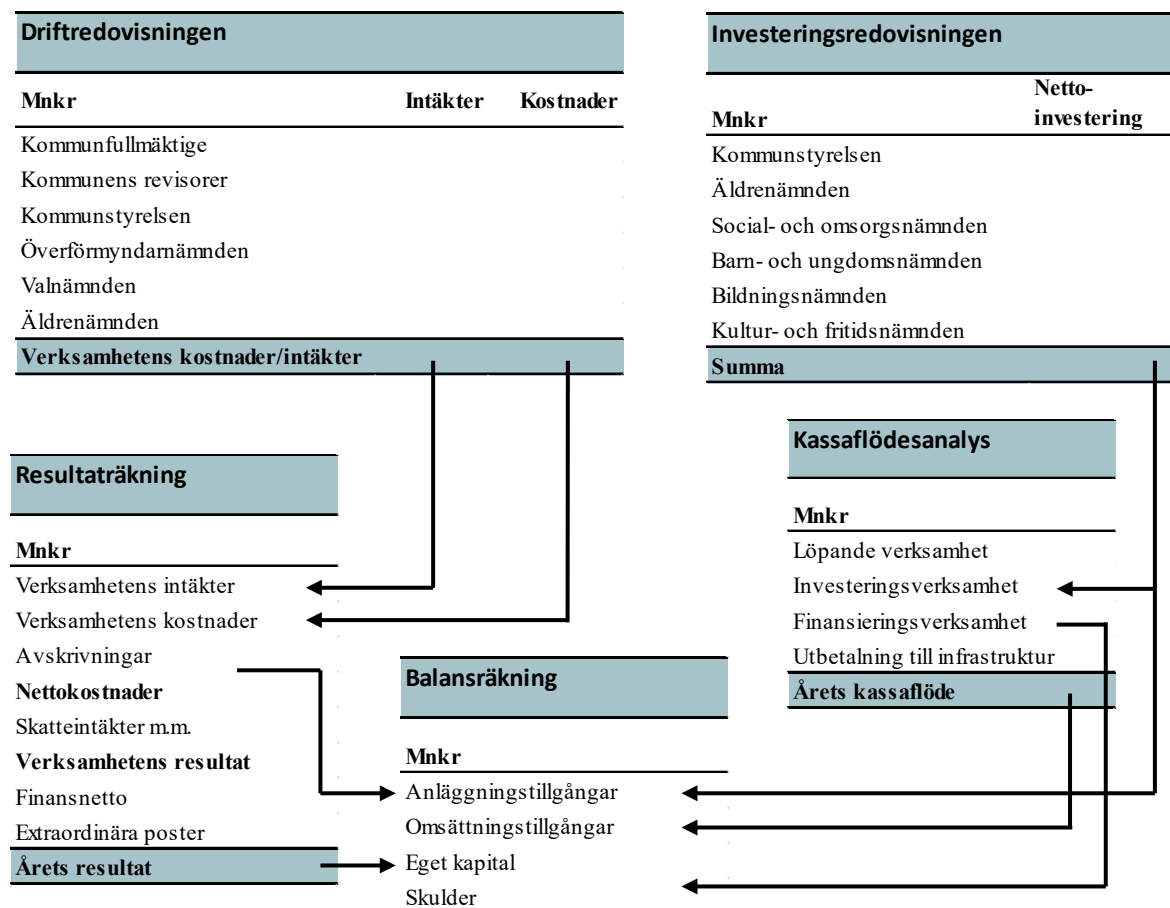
**Driftredovisningen**

| Mnkr | Intäkter | Kostnader |
|---|---|---|
| Kommunfullmäktige | | |
| Kommunens revisorer | | |
| Kommunstyrelsen | | |
| Överförmyndarnämnden | | |
| Valnämnden | | |
| Äldrenämnden | | |
| **Verksamhetens kostnader/intäkter** | | |

**Investeringsredovisningen**

| Mnkr | Netto-investering |
|---|---|
| Kommunstyrelsen | |
| Äldrenämnden | |
| Social- och omsorgsnämnden | |
| Barn- och ungdomsnämnden | |
| Bildningsnämnden | |
| Kultur- och fritidsnämnden | |
| **Summa** | |

**Kassaflödesanalys**

**Mnkr**
Löpande verksamhet
Investeringsverksamhet
Finansieringsverksamhet
Utbetalning till infrastruktur
**Årets kassaflöde**

**Resultaträkning**

**Mnkr**
Verksamhetens intäkter
Verksamhetens kostnader
Avskrivningar
**Nettokostnader**
Skatteintäkter m.m.
**Verksamhetens resultat**
Finansnetto
Extraordinära poster
**Årets resultat**

**Balansräkning**

**Mnkr**
Anläggningstillgångar
Omsättningstillgångar
Eget kapital
Skulder